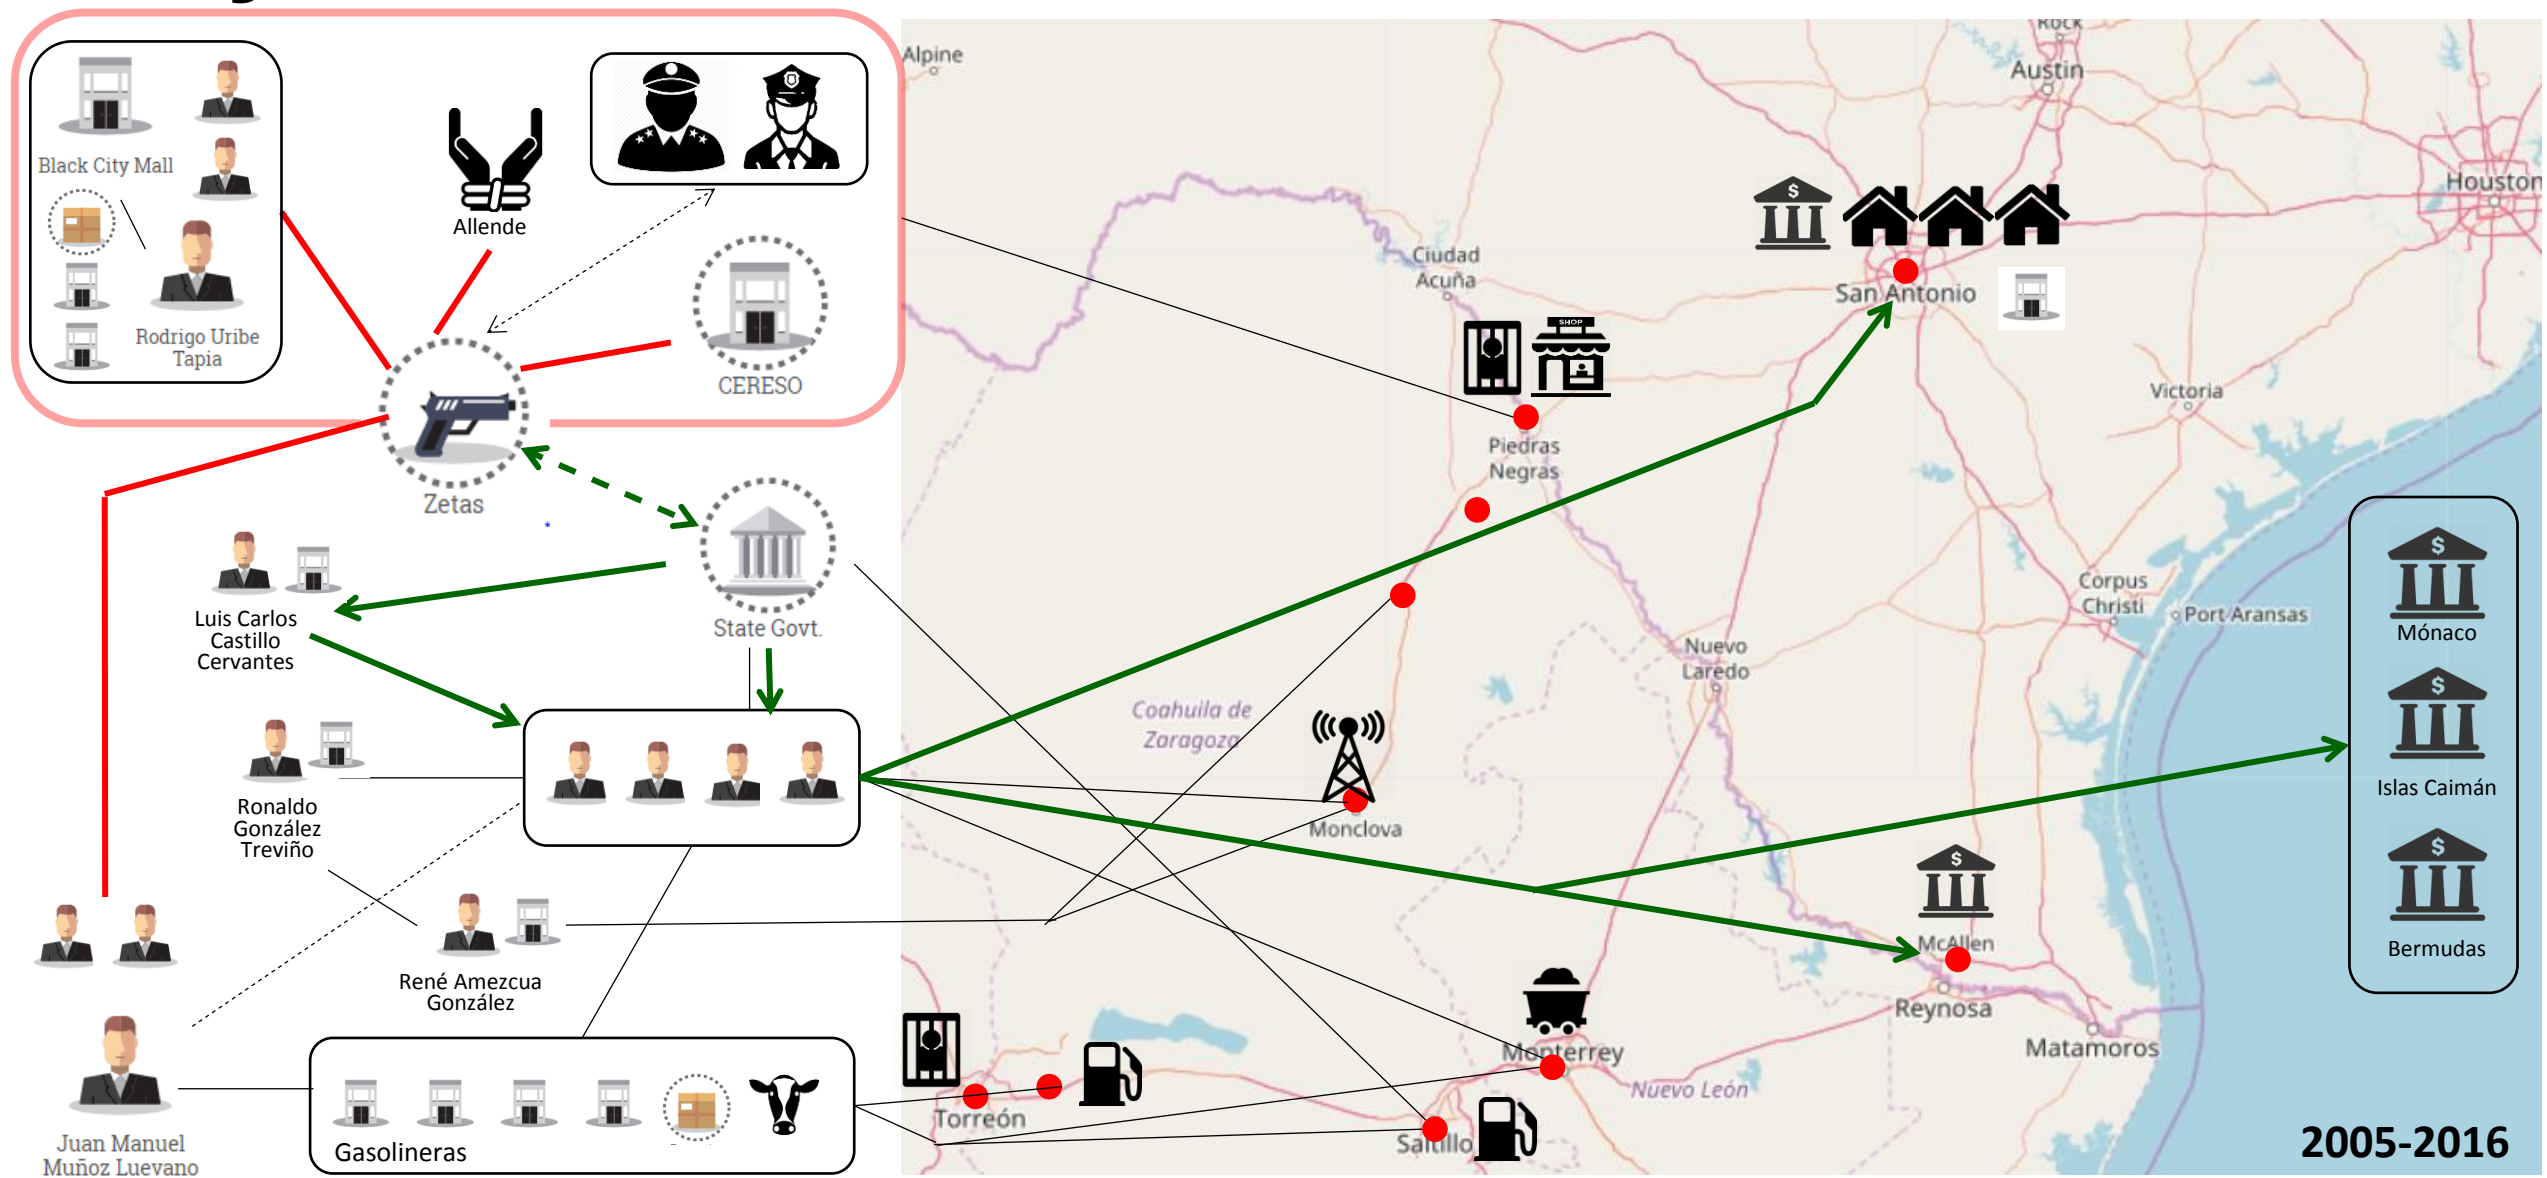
Black City Mall

Rodrigo Uribe Tapia

Allende

CERESO

Zetas

State Govt.

Luis Carlos Castillo Cervantes

Ronaldo González Treviño

René Amezcua González

Juan Manuel Muñoz Luevano

Gasolineras

Alpine

Rock

Austin

Houston

Ciudad Acuña

San Antonio

SHOP

Piedras Negras

Victoria

Corpus Christi

Port Aransas

Nuevo Laredo

Coahuila de Zaragoza

Monclova

McAllen

Reynosa

Matamoros

Monterrey

Nuevo León

Torreón

Saltillo

Mónaco

Islas Caimán

Bermudas

2005-2016